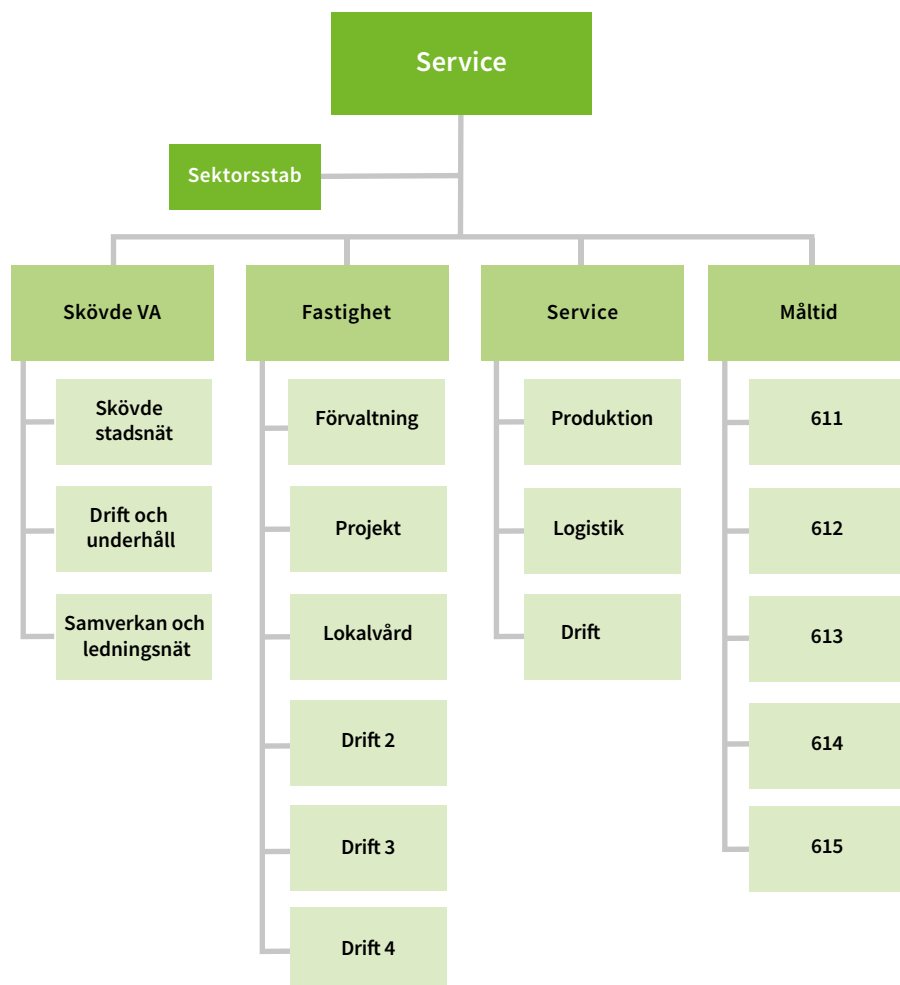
Service

Sektorsstab

Skövde VA

Skövde stadsnät

Drift och underhåll

Samverkan och ledningsnät

Fastighet

Förvaltning

Projekt

Lokalvård

Drift 2

Drift 3

Drift 4

Service

Produktion

Logistik

Drift

Måltid

611

612

613

614

615